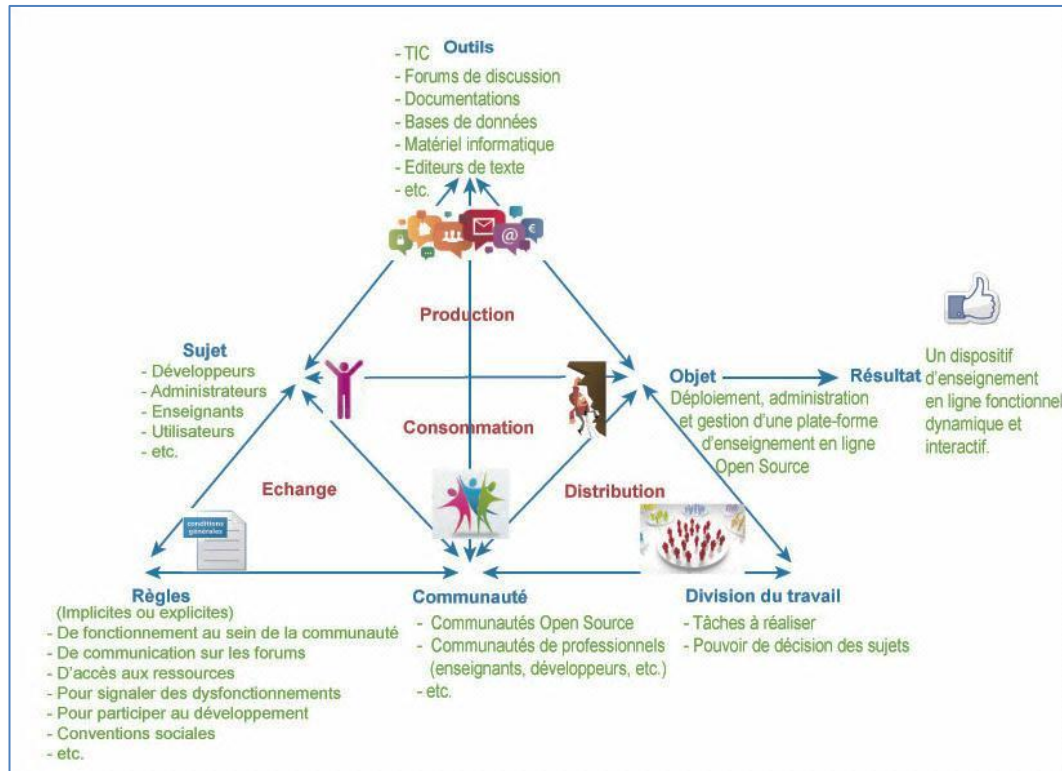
Outils
- TIC
- Forums de discussion
- Documentations
- Bases de données
- Matériel informatique
- Editeurs de texte
- etc.

Production

Sujet
- Développeurs
- Administrateurs
- Enseignants
- Utilisateurs
- etc.

Consommation

Objet
Déploiement, administration et gestion d'une plate-forme d'enseignement en ligne Open Source

Résultat

Un dispositif d'enseignement en ligne fonctionnel dynamique et interactif.

Echange

Distribution

conditions générales

Règles
(Implicites ou explicites)
- De fonctionnement au sein de la communauté
- De communication sur les forums
- D'accès aux ressources
- Pour signaler des dysfonctionnements
- Pour participer au développement
- Conventions sociales
- etc.

Communauté
- Communautés Open Source
- Communautés de professionnels (enseignants, développeurs, etc.)
- etc.

Division du travail
- Tâches à réaliser
- Pouvoir de décision des sujets